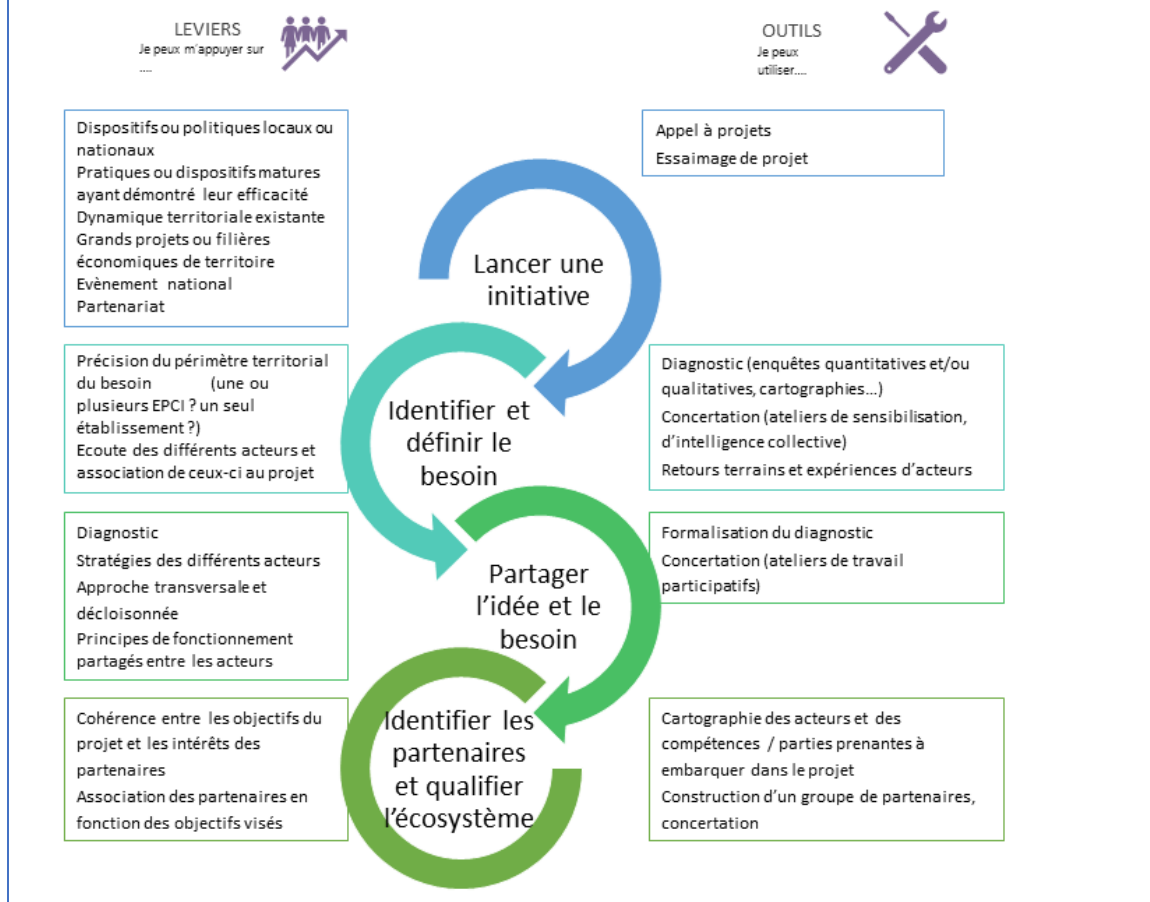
LEVIERS
Je peux m'appuyer sur ....

OUTILS
Je peux utiliser....

Dispositifs ou politiques locaux ou nationaux
Pratiques ou dispositifs matures ayant démontré leur efficacité
Dynamique territoriale existante
Grands projets ou filières économiques de territoire
Evènement national
Partenariat

Appel à projets
Essaimage de projet

Lancer une initiative

Précision du périmètre territorial du besoin (une ou plusieurs EPCI ? un seul établissement ?)
Ecoute des différents acteurs et association de ceux-ci au projet

Identifier et définir le besoin

Diagnostic (enquêtes quantitatives et/ou qualitatives, cartographies…)
Concertation (ateliers de sensibilisation, d'intelligence collective)
Retours terrains et expériences d'acteurs

Diagnostic
Stratégies des différents acteurs
Approche transversale et décloisonnée
Principes de fonctionnement partagés entre les acteurs

Partager l'idée et le besoin

Formalisation du diagnostic
Concertation (ateliers de travail participatifs)

Cohérence entre les objectifs du projet et les intérêts des partenaires
Association des partenaires en fonction des objectifs visés

Identifier les partenaires et qualifier l'écosystème

Cartographie des acteurs et des compétences / parties prenantes à embarquer dans le projet
Construction d'un groupe de partenaires, concertation